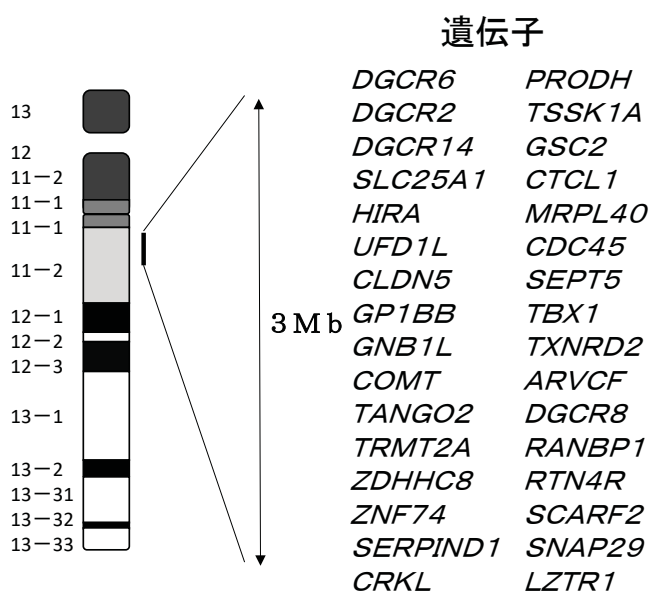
遺伝子

13
12
11－2
11－1
11－1
11－2
12－1
12－2
12－3
13－1
13－2
13－31
13－32
13－33

3Mb

| | |
|---|---|
| DGCR6 | PRODH |
| DGCR2 | TSSK1A |
| DGCR14 | GSC2 |
| SLC25A1 | CTCL1 |
| HIRA | MRPL40 |
| UFD1L | CDC45 |
| CLDN5 | SEPT5 |
| GP1BB | TBX1 |
| GNB1L | TXNRD2 |
| COMT | ARVCF |
| TANGO2 | DGCR8 |
| TRMT2A | RANBP1 |
| ZDHHC8 | RTN4R |
| ZNF74 | SCARF2 |
| SERPIND1 | SNAP29 |
| CRKL | LZTR1 |